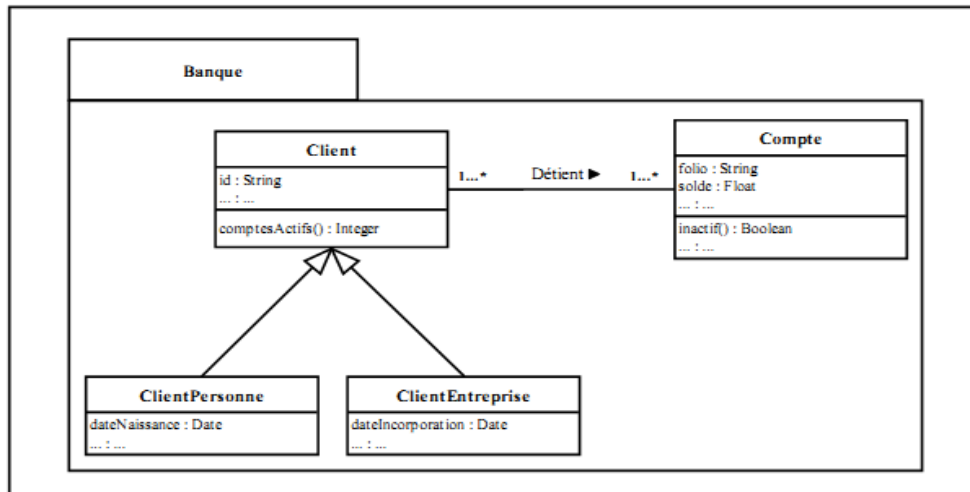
Banque

Client
id : String
... : ...
comptesActifs() : Integer

1...*
Détient ►
1...*

Compte
folio : String
solde : Float
... : ...
inactif() : Boolean
... : ...

ClientPersonne
dateNaissance : Date
... : ...

ClientEntreprise
dateIncorporation : Date
... : ...